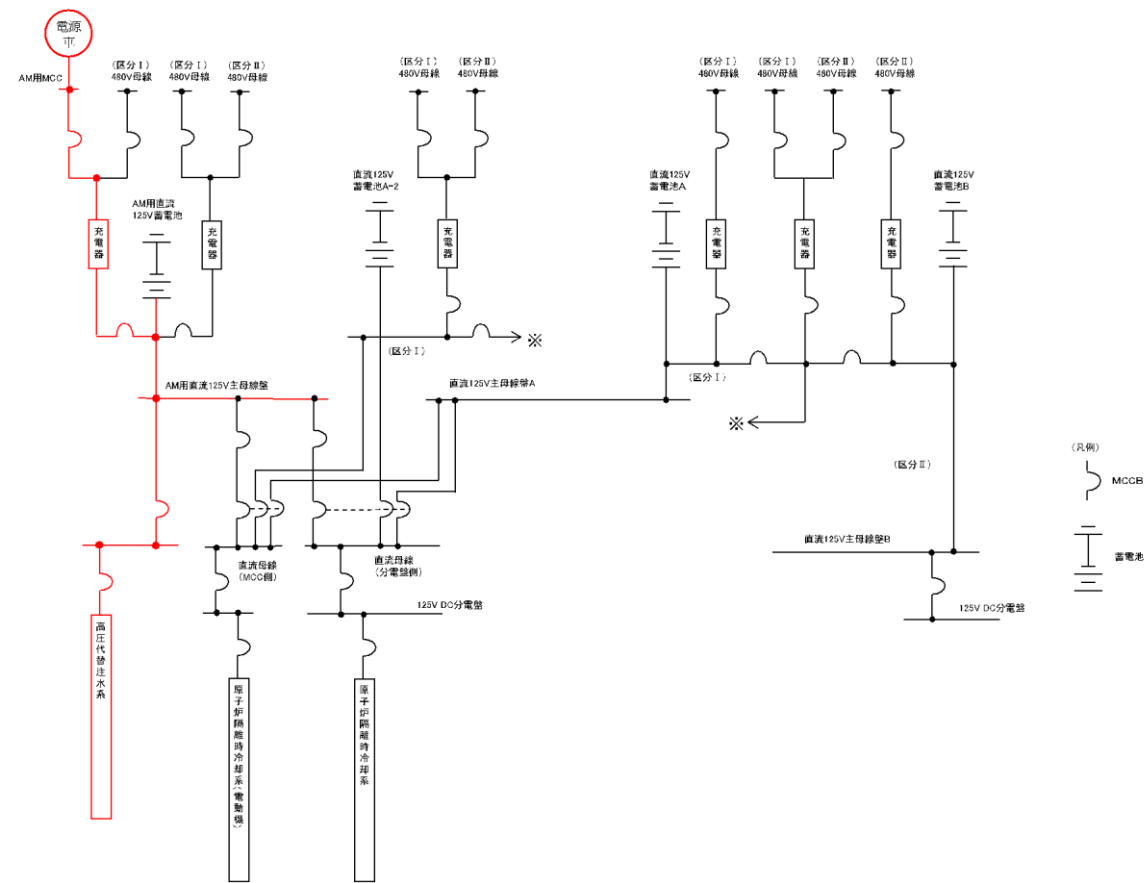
電源車

AM用MCC

（区分Ⅰ）
480V母線

（区分Ⅰ）
480V母線

（区分Ⅱ）
480V母線

（区分Ⅰ）
480V母線

（区分Ⅱ）
480V母線

（区分Ⅰ）
480V母線

（区分Ⅰ）
480V母線

（区分Ⅱ）
480V母線

（区分Ⅱ）
480V母線

AM用直流
125V蓄電池

直流125V
蓄電池A-2

直流125V
蓄電池A

直流125V
蓄電池B

充電器

充電器

充電器

充電器

充電器

充電器

※

（区分Ⅰ）

AM用直流125V主母線盤

直流125V主母線盤A

（区分Ⅰ）

※

（区分Ⅱ）

（凡例）

MCCB

蓄電池

直流母線
（MCC側）

直流母線
（分電盤側）

直流125V主母線盤B

125V DC分電盤

125V DC分電盤

高圧代替注水系

原子炉隔離時冷却系（電動機）

原子炉隔離時冷却系